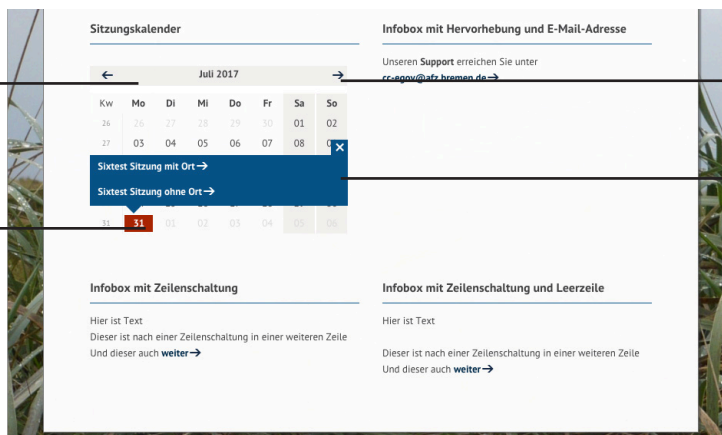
Sitzungskalender

← Juli 2017 →

| Kw | Mo | Di | Mi | Do | Fr | Sa | So |
|---|---|---|---|---|---|---|---|
| 26 | 26 | 27 | 28 | 29 | 30 | 01 | 02 |
| 27 | 03 | 04 | 05 | 06 | 07 | 08 | 09 |
| 31 | 31 | 01 | 02 | 03 | 04 | 05 | 06 |

×

Sixtest Sitzung mit Ort →

Sixtest Sitzung ohne Ort →

Infobox mit Hervorhebung und E-Mail-Adresse

Unseren **Support** erreichen Sie unter cc-egov@afz.bremen.de →

Infobox mit Zeilenschaltung

Hier ist Text
Dieser ist nach einer Zeilenschaltung in einer weiteren Zeile
Und dieser auch **weiter** →

Infobox mit Zeilenschaltung und Leerzeile

Hier ist Text

Dieser ist nach einer Zeilenschaltung in einer weiteren Zeile
Und dieser auch **weiter** →